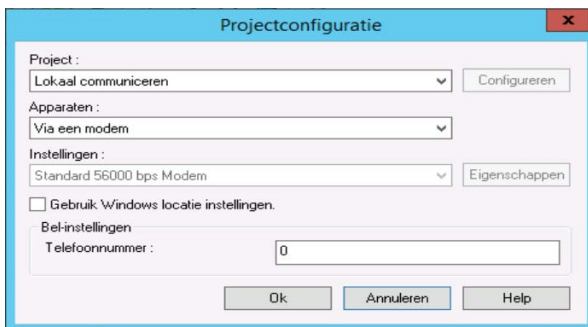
Projectconfiguratie

Project :
Lokaal communiceren
Configureren

Apparaten :
Via een modem

Instellingen :
Standard 56000 bps Modem
Eigenschappen

Gebruik Windows locatie instellingen.

Bel-instellingen
Telefoonnummer :
0

Ok
Annuleren
Help